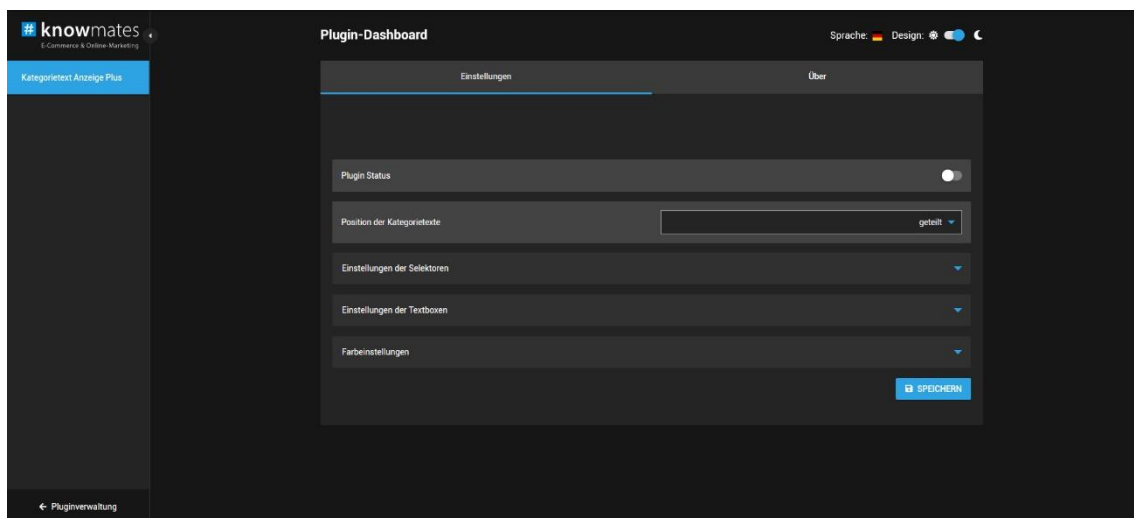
# knowmates
E-Commerce & Online-Marketing

Kategorietext Anzeige Plus

Plugin-Dashboard

Sprache: Design:

Einstellungen

Über

Plugin Status

Position der Kategorietexte

geteilt

Einstellungen der Selektoren

Einstellungen der Textboxen

Farbeinstellungen

SPEICHERN

← Pluginverwaltung